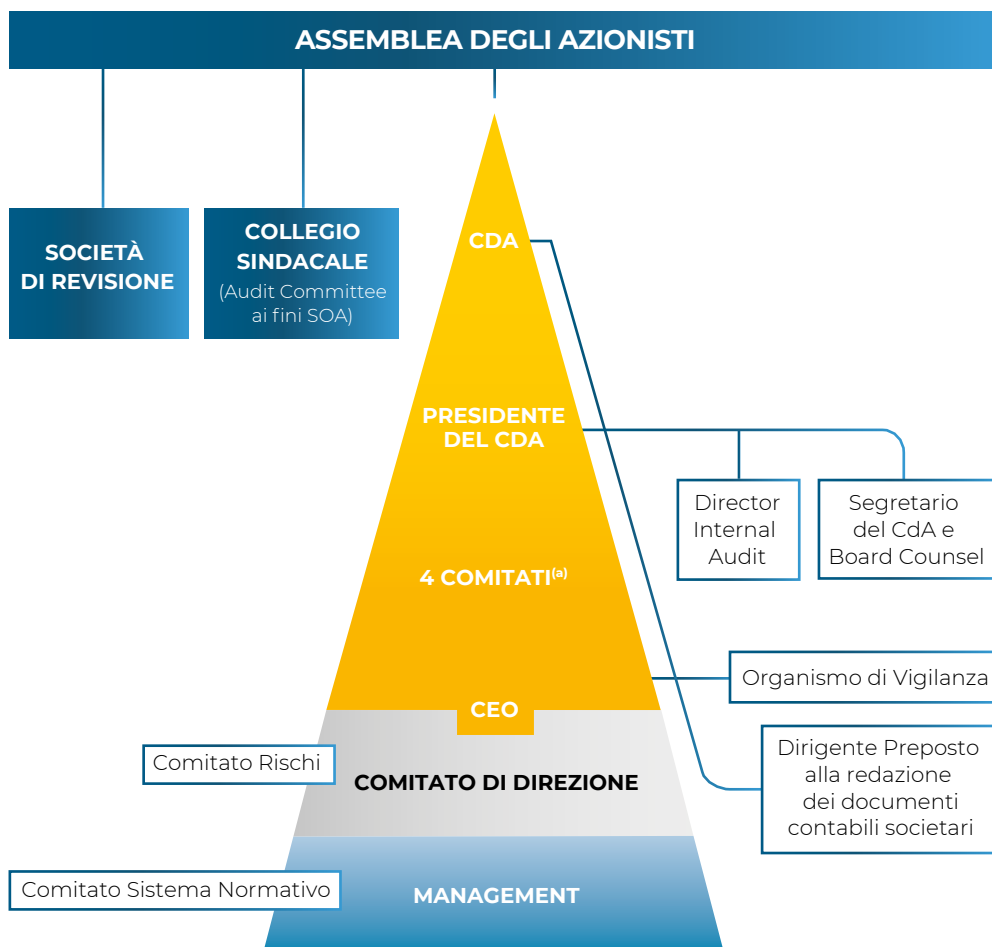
ASSEMBLEA DEGLI AZIONISTI

SOCIETÀ DI REVISIONE

COLLEGIO SINDACALE
(Audit Committee ai fini SOA)

CDA

PRESIDENTE DEL CDA

Director Internal Audit

Segretario del CdA e Board Counsel

4 COMITATI$^{(a)}$

Organismo di Vigilanza

CEO

Comitato Rischi

COMITATO DI DIREZIONE

Dirigente Preposto alla redazione dei documenti contabili societari

Comitato Sistema Normativo

MANAGEMENT